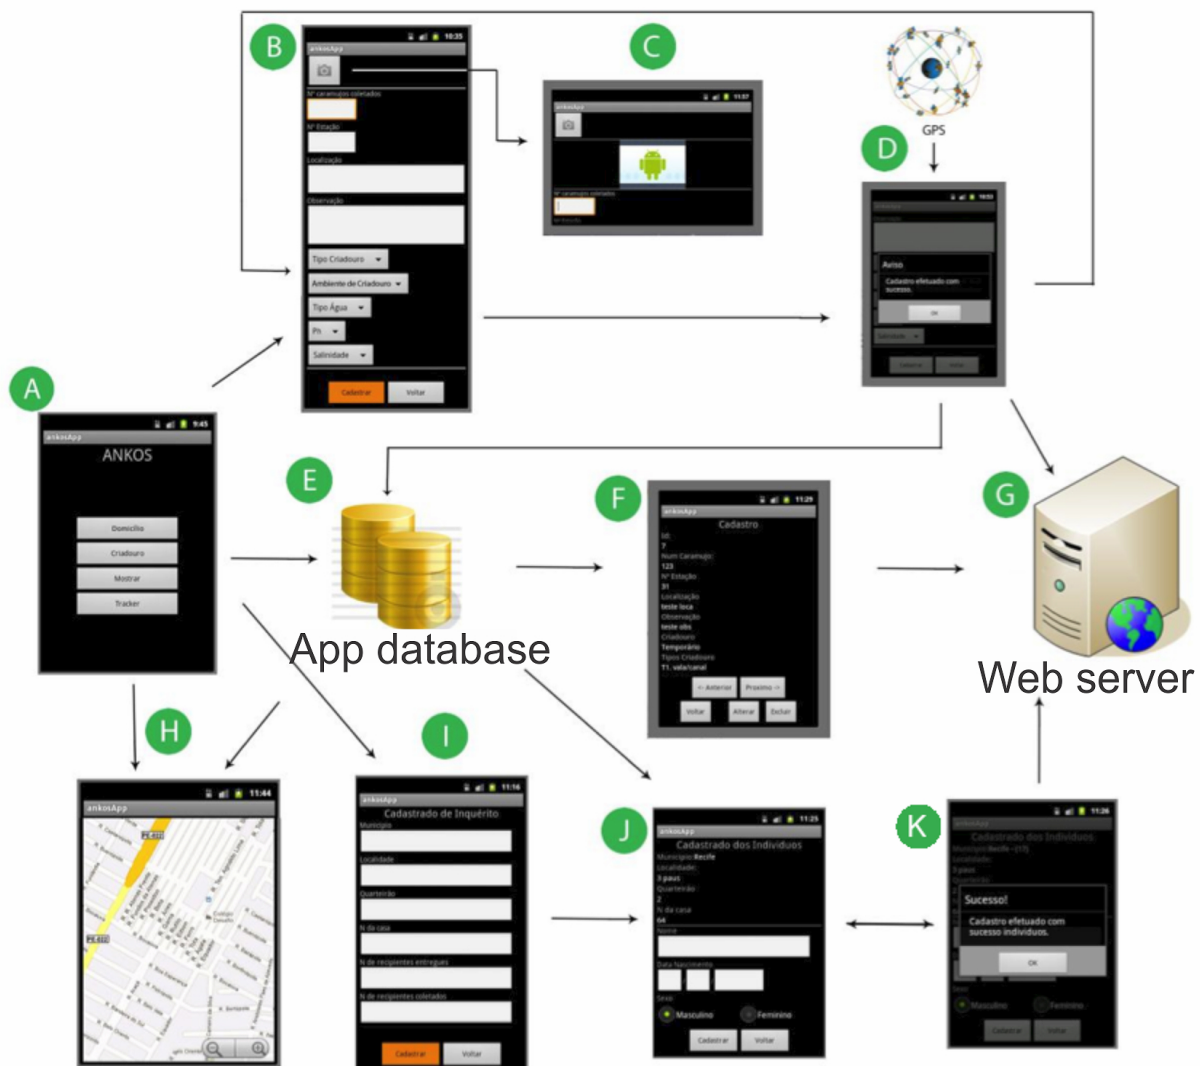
B

ankosApp

10:35

Nº caramujos coletados

Nº Estação

Localização

Observação

Tipo Criadouro

Ambiente de Criadouro

Tipo Água

Ph

Salinidade

Cadastrar

Voltar

C

ankosApp

11:57

Nº caramujos coletados

GPS

D

10:53

Aviso

Cadastro efetuado com sucesso.

Ok

A

ankosApp

9:45

ANKOS

Domicílio

Criadouro

Mostrar

Tracker

E

App database

F

ankosApp

11:29

Cadastro

Id:

7

Num Caramujo:

123

Nº Estação

31

Localização

teste loca

Observação

teste obs

Criadouro

Temporário

Tipo Criadouro

T1. vala/canal

<- Anterior

Proximo ->

Voltar

Alterar

Excluir

G

Web server

H

ankosApp

11:44

PE-022

PE-022

I

ankosApp

11:16

Cadastrado de Inquérito

Municipio

Localidade

Quarteirão

N da casa

N de recipientes entregues

N de recipientes coletados

Cadastrar

Voltar

J

ankosApp

11:25

Cadastrado dos Individuos

Municipio: Recife

Localidade:

3 paus

Quarteirão

2

N da casa

64

Nome

Data Nascimento

Sexo:

Masculino

Feminino

Cadastrar

Voltar

K

11:26

ankosApp

Cadastrado dos Individuos

Sucesso!

Cadastro efetuado com sucesso individuos.

OK

Masculino

Feminino

Cadastrar

Voltar